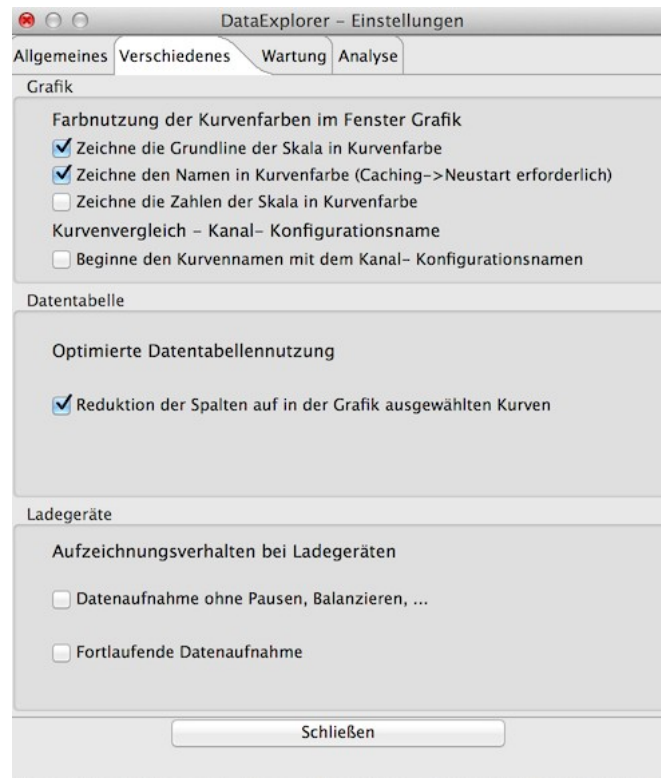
DataExplorer – Einstellungen

Allgemeines Verschiedenes Wartung Analyse

Grafik

Farbnutzung der Kurvenfarben im Fenster Grafik

Zeichne die Grundline der Skala in Kurvenfarbe

Zeichne den Namen in Kurvenfarbe (Caching->Neustart erforderlich)

Zeichne die Zahlen der Skala in Kurvenfarbe

Kurvenvergleich – Kanal- Konfigurationsname

Beginne den Kurvennamen mit dem Kanal- Konfigurationsnamen

Datentabelle

Optimierte Datentabellennutzung

Reduktion der Spalten auf in der Grafik ausgewählten Kurven

Ladegeräte

Aufzeichnungsverhalten bei Ladegeräten

Datenaufnahme ohne Pausen, Balanzieren, ...

Fortlaufende Datenaufnahme

Schließen